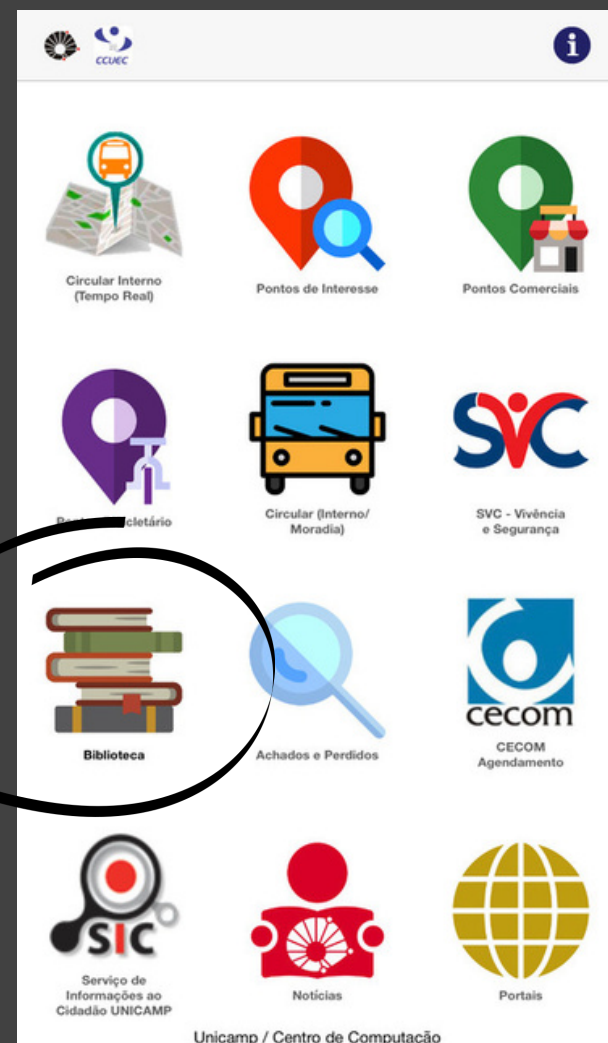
CCUEC

i

Circular Interno (Tempo Real)

Pontos de Interesse

Pontos Comerciais

Post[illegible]cletário

Circular (Interno/ Moradia)

SVC

SVC - Vivência e Segurança

Biblioteca

Achados e Perdidos

cecom

CECOM Agendamento

SIC

Serviço de Informações ao Cidadão UNICAMP

Notícias

Portais

Unicamp / Centro de Computação